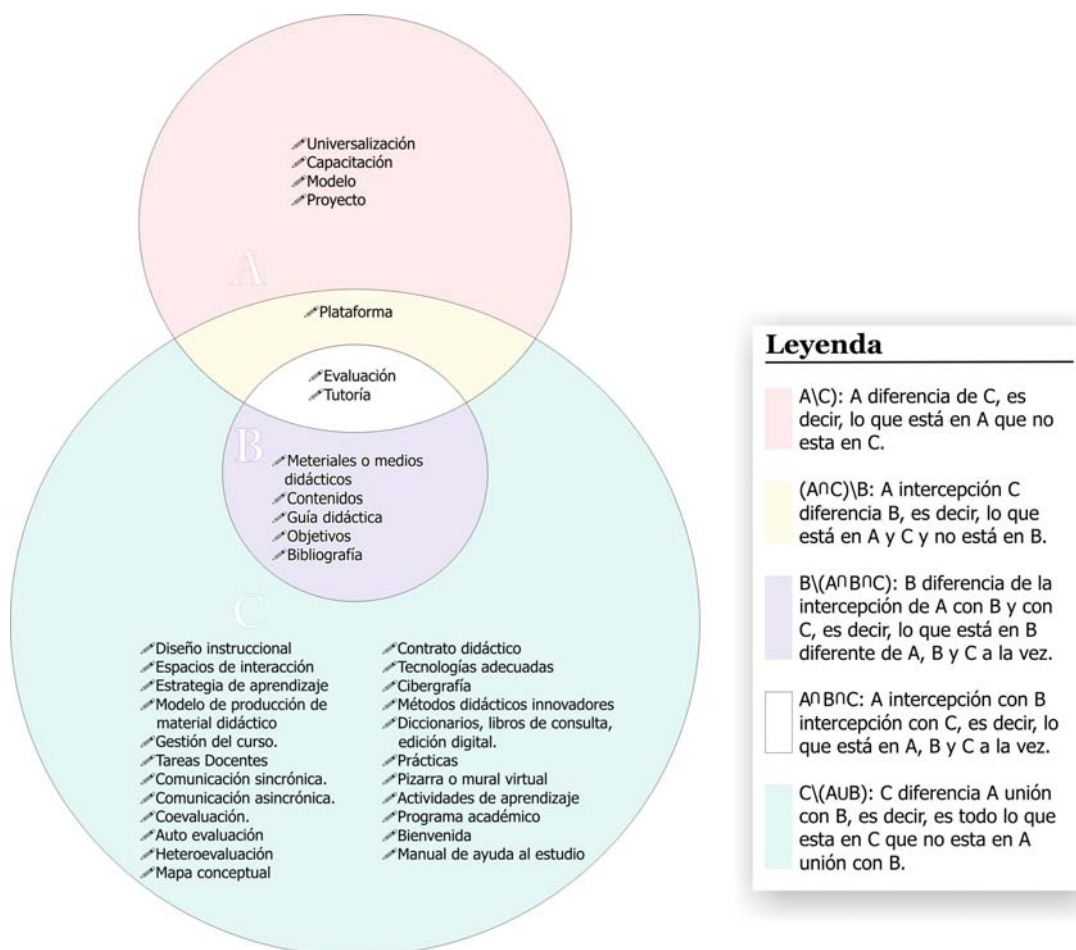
Universalización
Capacitación
Modelo
Proyecto

A

Plataforma

Evaluación
Tutoría

B

Meteriales o medios didácticos
Contenidos
Guía didáctica
Objetivos
Bibliografía

C

Diseño instruccional
Espacios de interacción
Estrategia de aprendizaje
Modelo de producción de material didáctico
Gestión del curso.
Tareas Docentes
Comunicación sincrónica.
Comunicación asincrónica.
Coevaluación.
Auto evaluación
Heteroevaluación
Mapa conceptual

Contrato didáctico
Tecnologías adecuadas
Cibergrafía
Métodos didácticos innovadores
Diccionarios, libros de consulta, edición digital.
Prácticas
Pizarra o mural virtual
Actividades de aprendizaje
Programa académico
Bienvenida
Manual de ayuda al estudio

Leyenda

A\C): A diferencia de C, es decir, lo que está en A que no esta en C.

($A \cap C$)\B: A intercepción C diferencia B, es decir, lo que está en A y C y no está en B.

B\($A \cap B \cap C$): B diferencia de la intercepción de A con B y con C, es decir, lo que está en B diferente de A, B y C a la vez.

$A \cap B \cap C$: A intercepción con B intercepción con C, es decir, lo que está en A, B y C a la vez.

C\($A \cup B$): C diferencia A unión con B, es decir, es todo lo que esta en C que no esta en A unión con B.